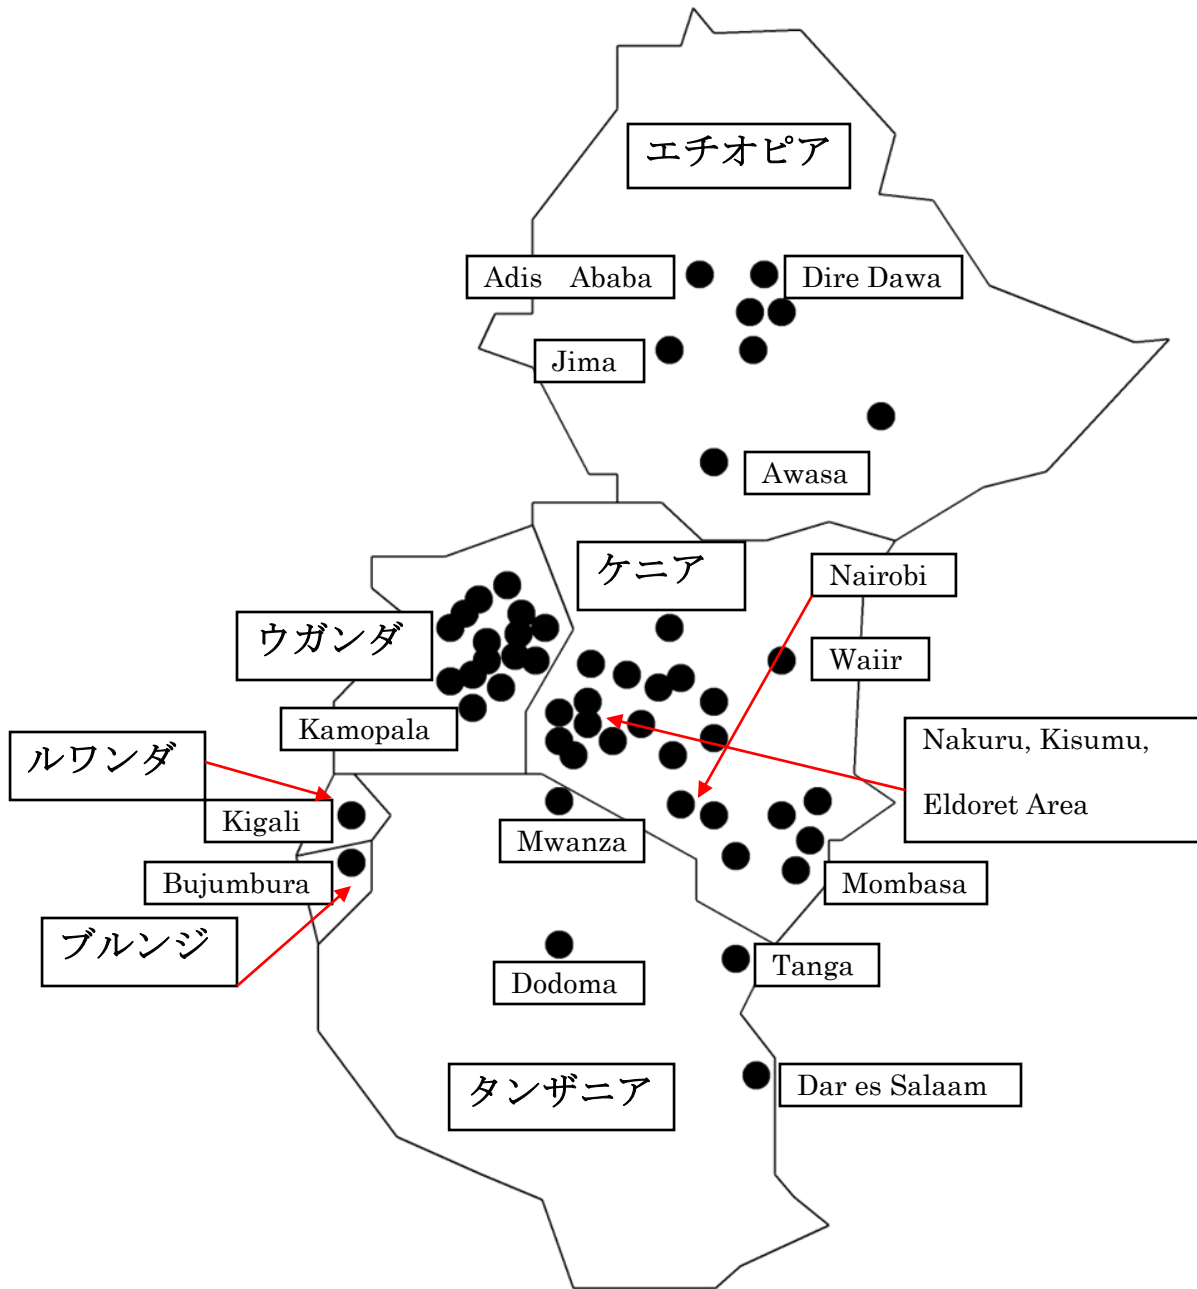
エチオピア

Adis Ababa

Dire Dawa

Jima

Awasa

ケニア

Nairobi

ウガンダ

Waiir

Kamopala

Nakuru, Kisumu,

Eldoret Area

ルワンダ

Kigali

Mwanza

Bujumbura

Mombasa

ブルンジ

Tanga

Dodoma

Dar es Salaam

タンザニア